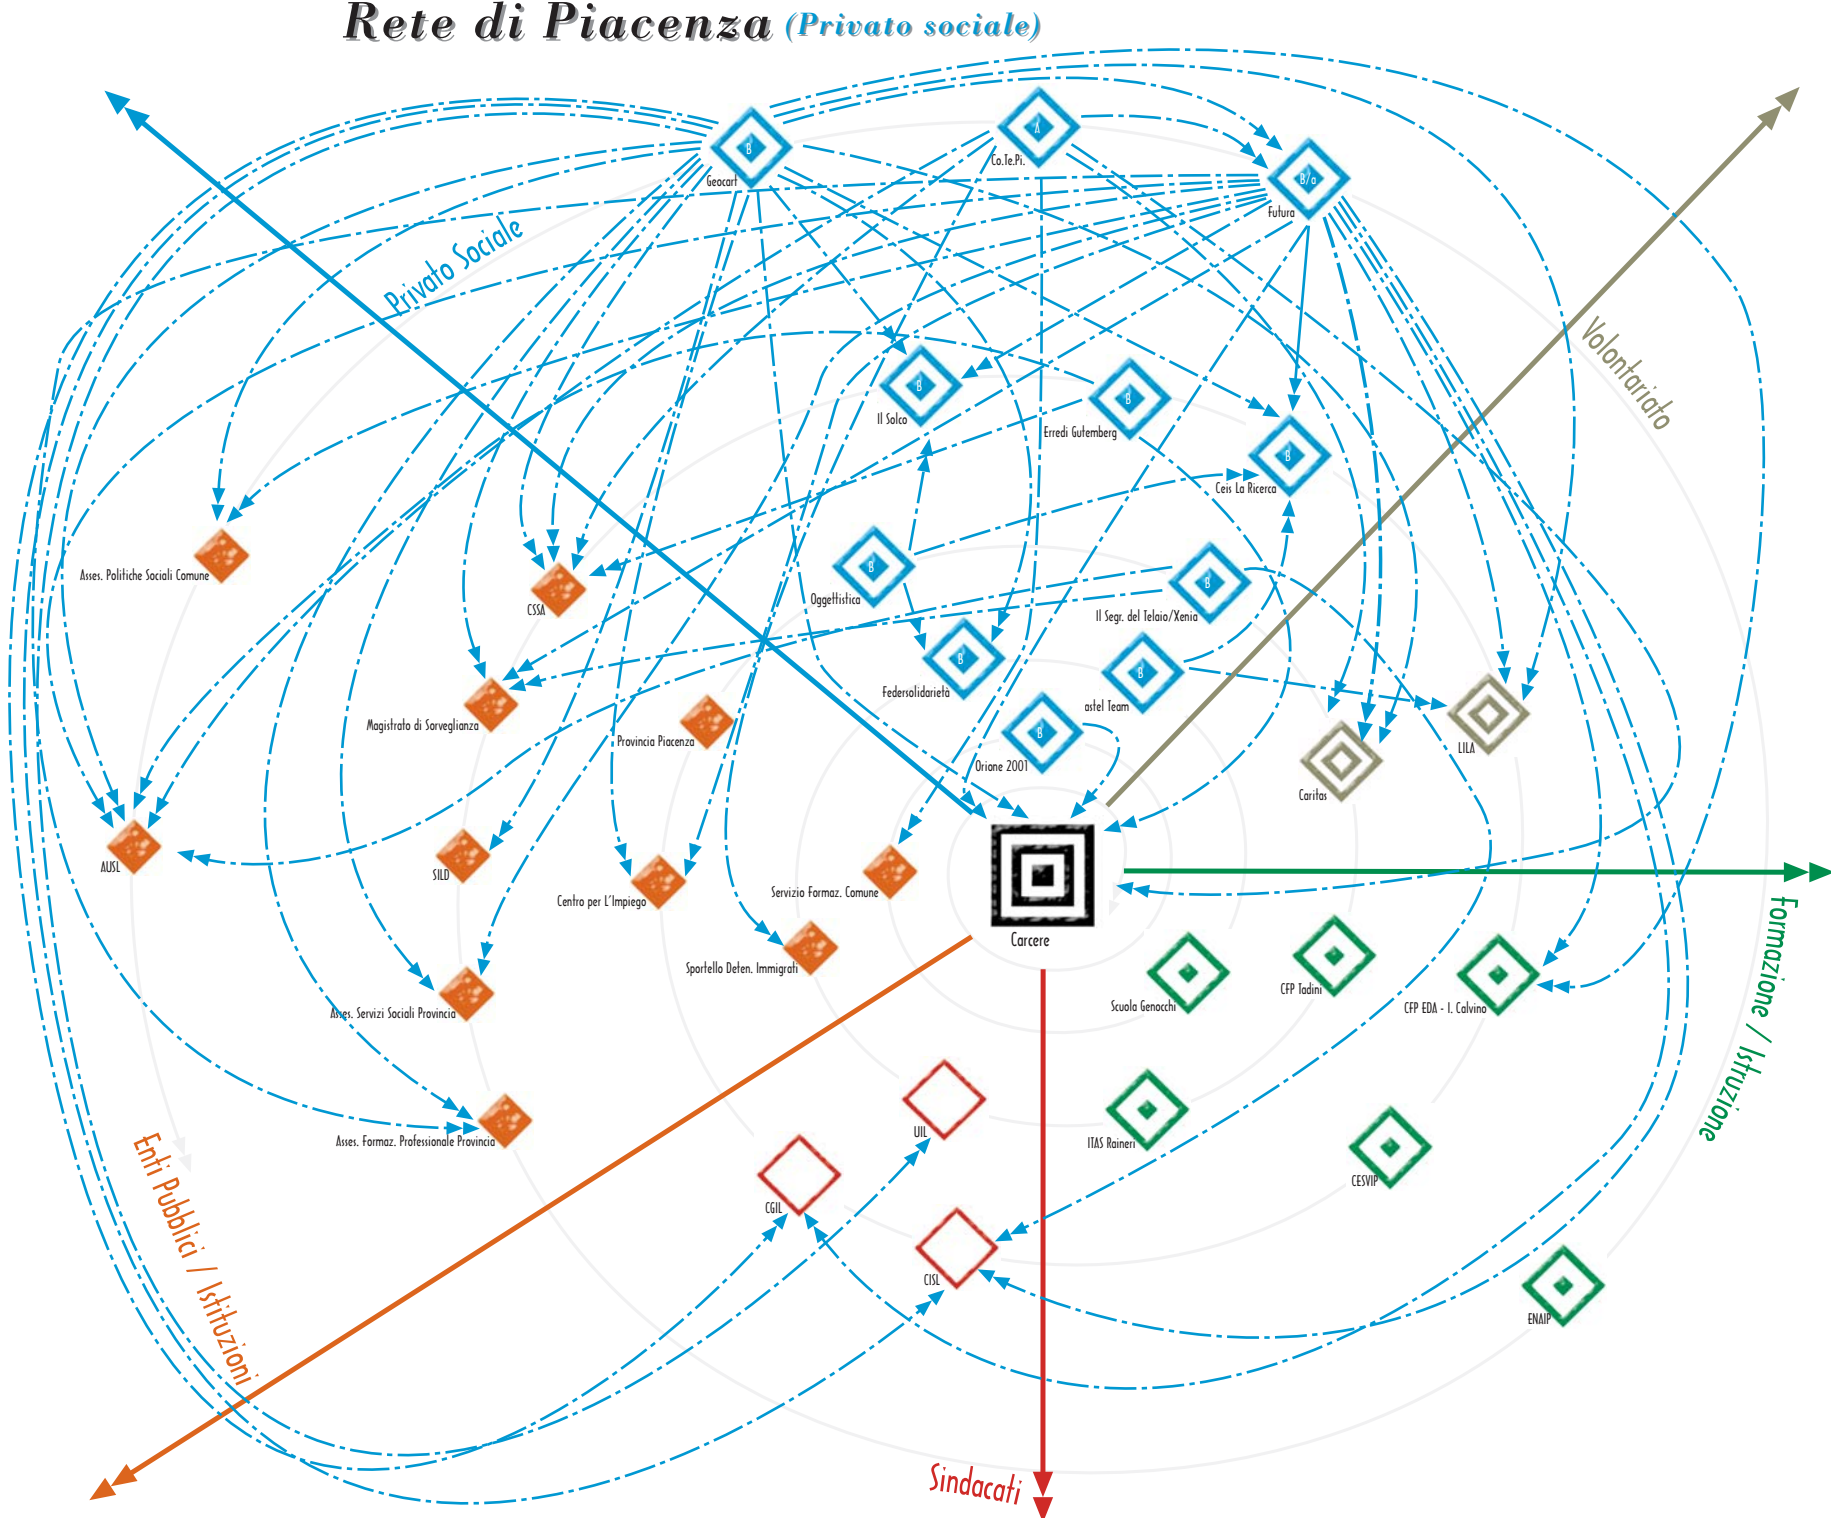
Rete di Piacenza (Privato sociale)

Privato Sociale

Volontariato

Formazione / Istruzione

Sindacati

Enti Pubblici / Istituzioni

B
Geocart

A
Co.Te.Pi.

B/a
Futura

B
Il Solco

B
Erredi Gutemberg

B
Ceis La Ricerca

B
Oggettistica

B
Il Segr. del Telaio/Xenia

B
Federsolidarietà

B
astel Team

B
Orione 2001

LILA

Caritas

Carcere

Asses. Politiche Sociali Comune

CSSA

Magistrato di Sorveglianza

Provincia Piacenza

AUSL

SILD

Centro per L'Impiego

Servizio Formaz. Comune

Sportello Deten. Immigrati

Asses. Servizi Sociali Provincia

Asses. Formaz. Professionale Provincia

Scuola Genocchi

CFP Tadini

CFP EDA - I. Calvino

ITAS Raineri

CESVIP

ENAIP

UIL

CGIL

CISL